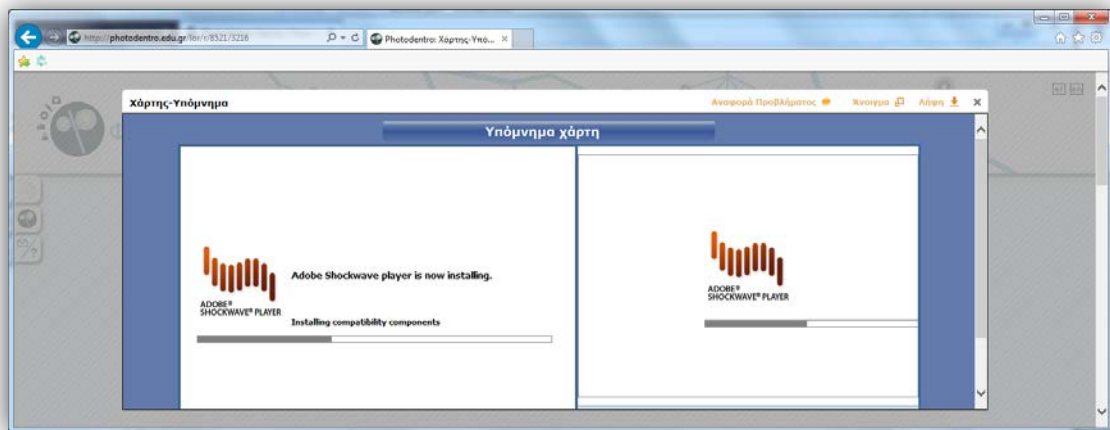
http://photodentro.edu.gr/lor/r/8521/3216

Photodentro: Χάρτης-Υπό...

Χάρτης-Υπόμνημα

Αναφορά Προβλήματος

Άνοιγμα

Λήψη

Υπόμνημα χάρτη

ADOBE® SHOCKWAVE® PLAYER

Adobe Shockwave player is now installing.

Installing compatibility components

ADOBE® SHOCKWAVE® PLAYER